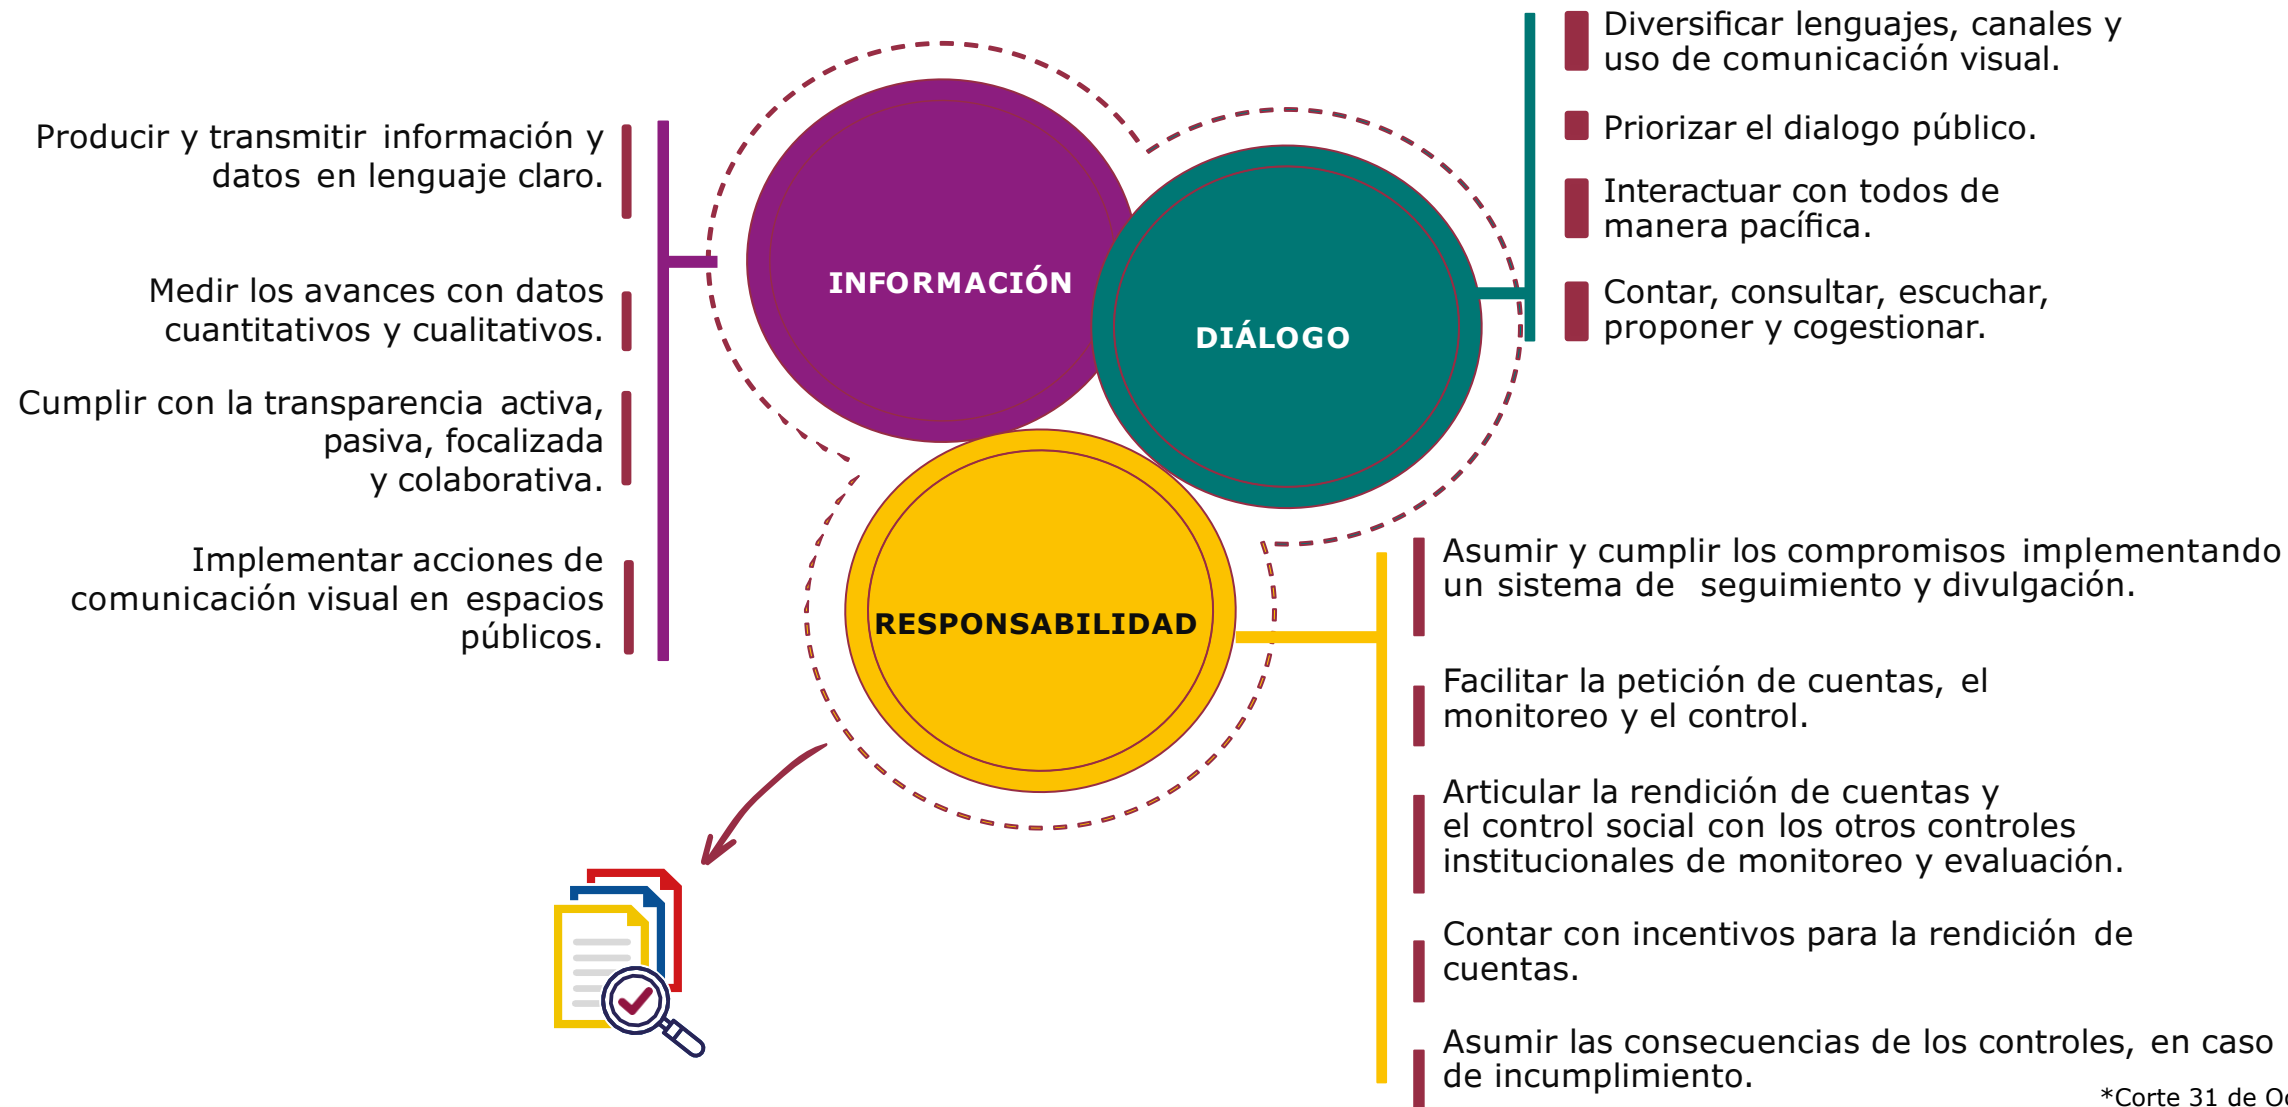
Producir y transmitir información y datos en lenguaje claro.

Medir los avances con datos cuantitativos y cualitativos.

Cumplir con la transparencia activa, pasiva, focalizada y colaborativa.

Implementar acciones de comunicación visual en espacios públicos.

INFORMACIÓN

DIÁLOGO

RESPONSABILIDAD

Diversificar lenguajes, canales y uso de comunicación visual.

Priorizar el dialogo público.

Interactuar con todos de manera pacífica.

Contar, consultar, escuchar, proponer y cogestionar.

Asumir y cumplir los compromisos implementando un sistema de seguimiento y divulgación.

Facilitar la petición de cuentas, el monitoreo y el control.

Articular la rendición de cuentas y el control social con los otros controles institucionales de monitoreo y evaluación.

Contar con incentivos para la rendición de cuentas.

Asumir las consecuencias de los controles, en caso de incumplimiento.

*Corte 31 de O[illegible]